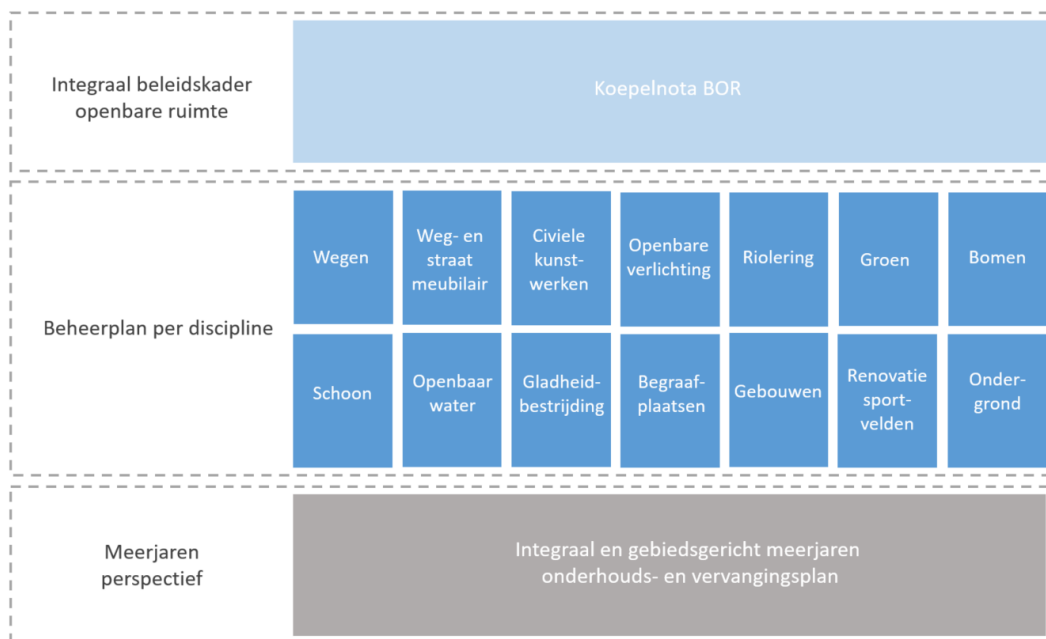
Integraal beleidskader openbare ruimte

Koepelnota BOR

Beheerplan per discipline

Wegen

Weg- en straat meubilair

Civiele kunstwerken

Openbare verlichting

Riolering

Groen

Bomen

Schoon

Openbaar water

Gladheidbestrijding

Begraafplaatsen

Gebouwen

Renovatie sportvelden

Ondergrond

Meerjaren perspectief

Integraal en gebiedsgericht meerjaren onderhouds- en vervangingsplan